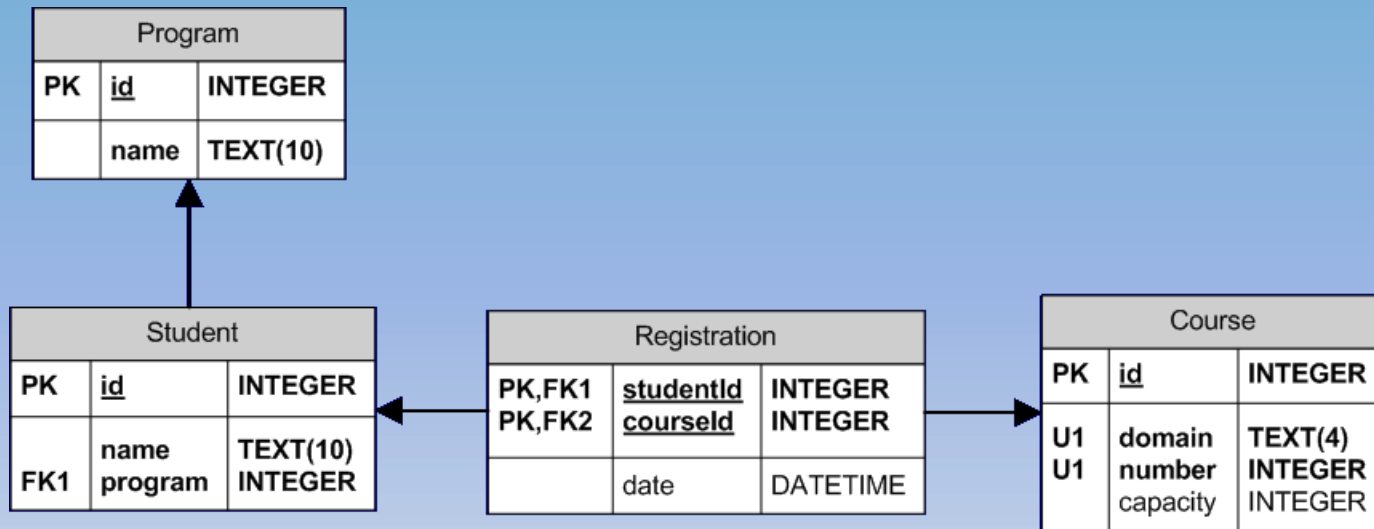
Program

| PK | id | INTEGER |
|---|---|---|
| | name | TEXT(10) |

Student

| PK | id | INTEGER |
|---|---|---|
| FK1 | name<br>program | TEXT(10)<br>INTEGER |

Registration

| PK,FK1<br>PK,FK2 | studentId<br>courseId | INTEGER<br>INTEGER |
|---|---|---|
| | date | DATETIME |

Course

| PK | id | INTEGER |
|---|---|---|
| U1<br>U1 | domain<br>number<br>capacity | TEXT(4)<br>INTEGER<br>INTEGER |